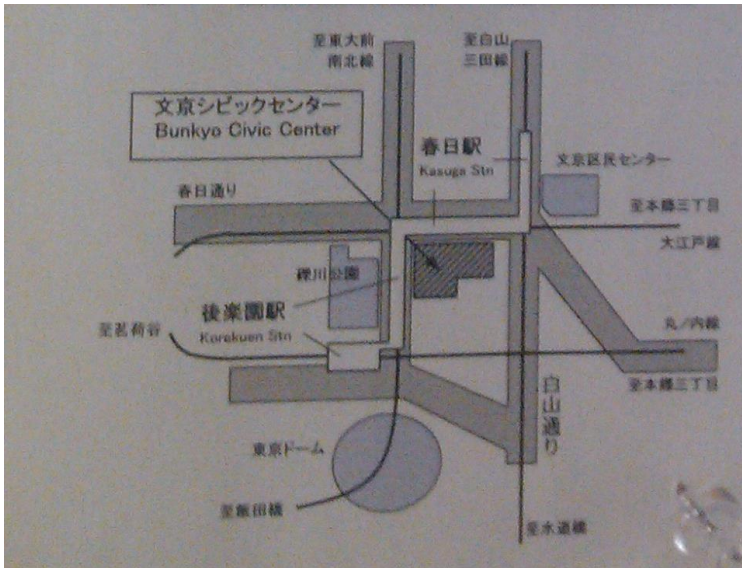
至東大前
南北線

至白山
三田線

文京シビックセンター
Bunkyo Civic Center

春日駅
Kasuga Stn

文京区民センター

春日通り

至本郷三丁目

大江戸線

礫川公園

後楽園駅
Korakuen Stn

至茗荷谷

丸ノ内線

至本郷三丁目

白山通り

東京ドーム

至飯田橋

至水道橋